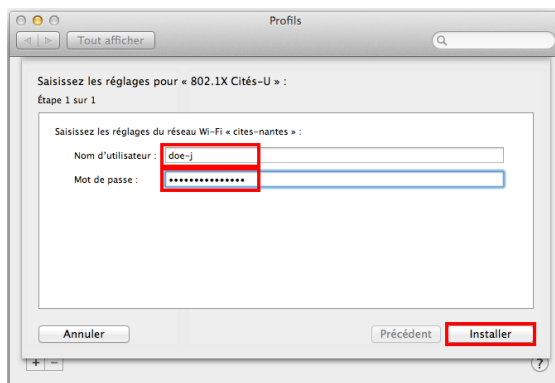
Profils

Tout afficher

Saisissez les réglages pour « 802.1X Cités-U » :

Étape 1 sur 1

Saisissez les réglages du réseau Wi-Fi « cites-nantes » :

Nom d'utilisateur : doe-j

Mot de passe : •••••••••••••••

Annuler

Précédent

Installer

+ −

?